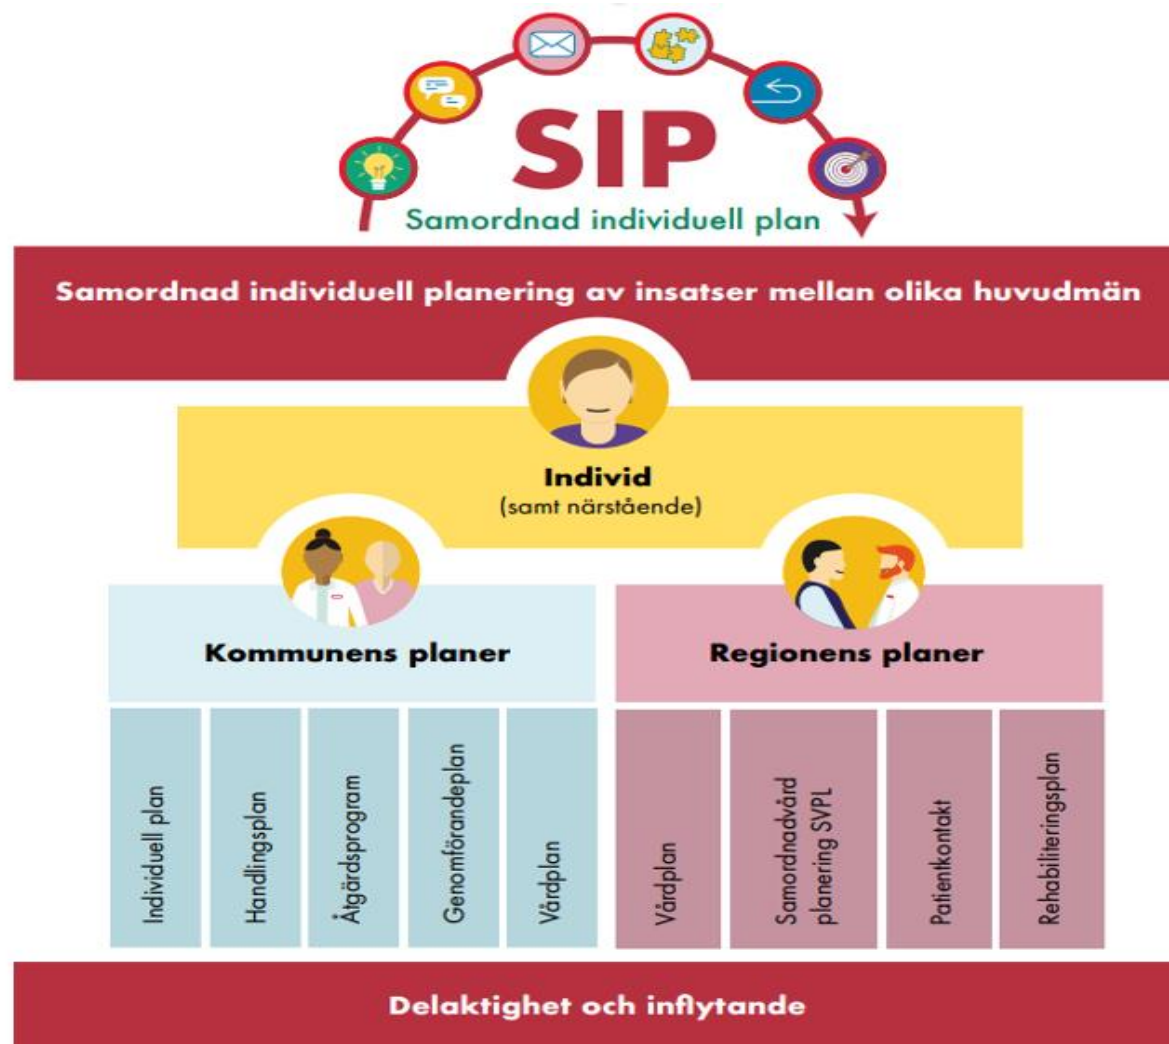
SIP
Samordnad individuell plan

Samordnad individuell planering av insatser mellan olika huvudmän

Individ
(samt närstående)

Kommunens planer

Regionens planer

Individuell plan

Handlingsplan

Åtgärdsprogram

Genomförandeplan

Vårdplan

Vårdplan

Samordnadvård planering SVPL

Patientkontakt

Rehabiliteringsplan

Delaktighet och inflytande